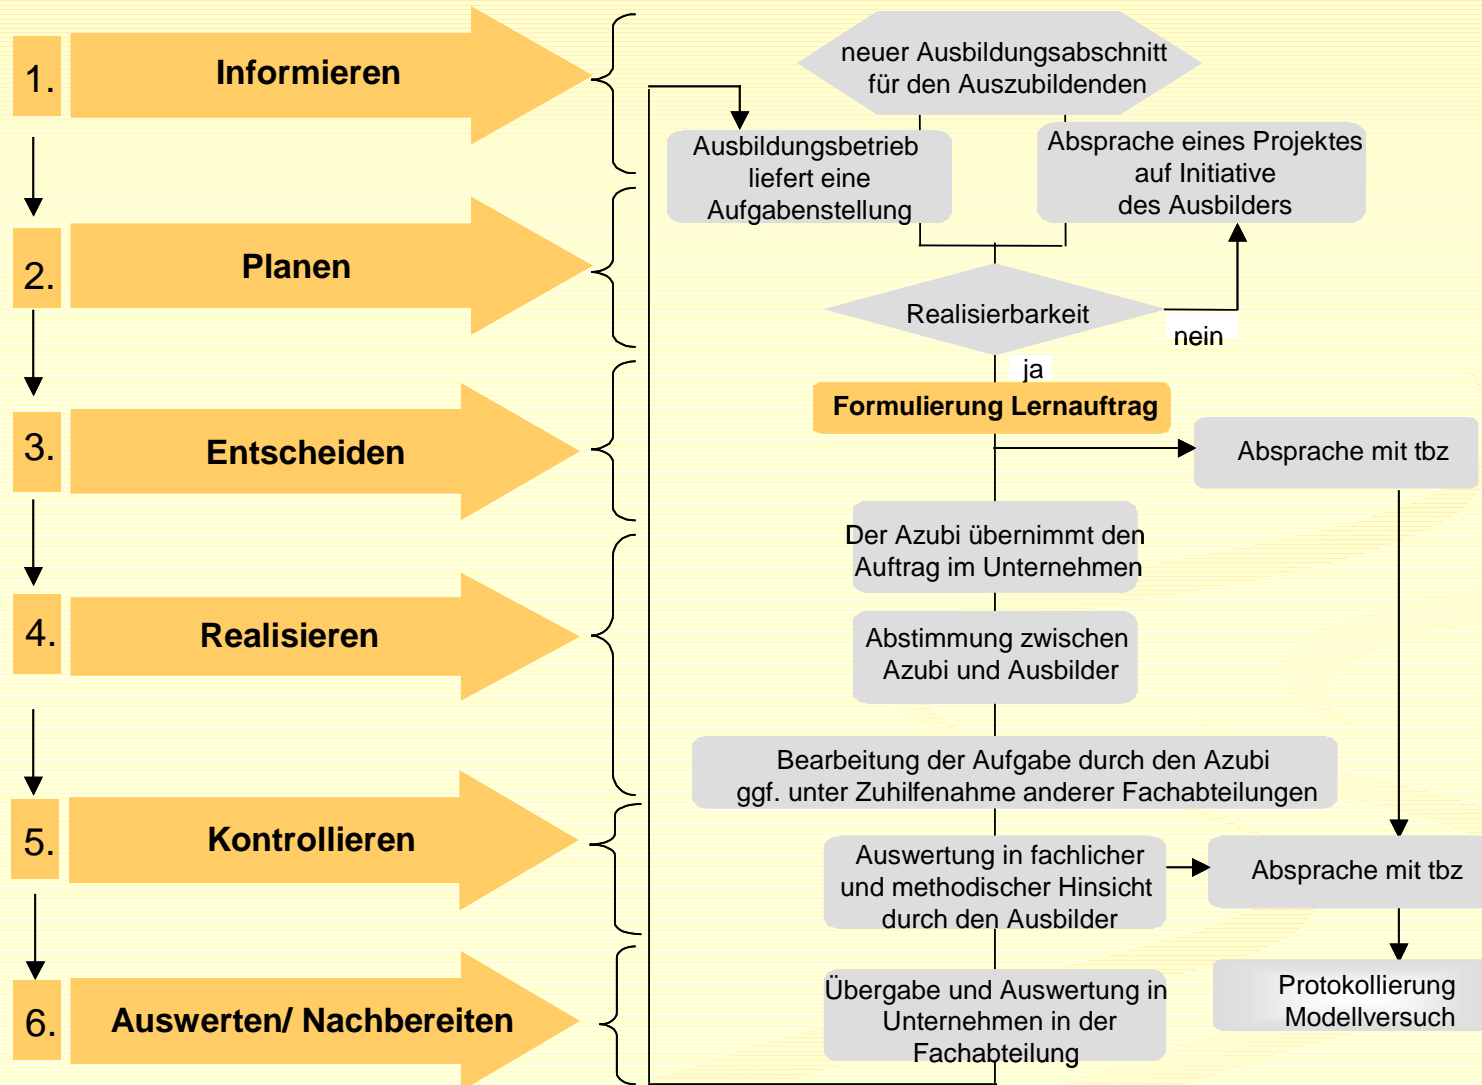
1. Informieren

2. Planen

3. Entscheiden

4. Realisieren

5. Kontrollieren

6. Auswerten/ Nachbereiten

neuer Ausbildungsabschnitt für den Auszubildenden

Ausbildungsbetrieb liefert eine Aufgabenstellung

Absprache eines Projektes auf Initiative des Ausbilders

Realisierbarkeit

nein

ja

Formulierung Lernauftrag

Absprache mit tbz

Der Azubi übernimmt den Auftrag im Unternehmen

Abstimmung zwischen Azubi und Ausbilder

Bearbeitung der Aufgabe durch den Azubi ggf. unter Zuhilfenahme anderer Fachabteilungen

Auswertung in fachlicher und methodischer Hinsicht durch den Ausbilder

Absprache mit tbz

Übergabe und Auswertung in Unternehmen in der Fachabteilung

Protokollierung Modellversuch